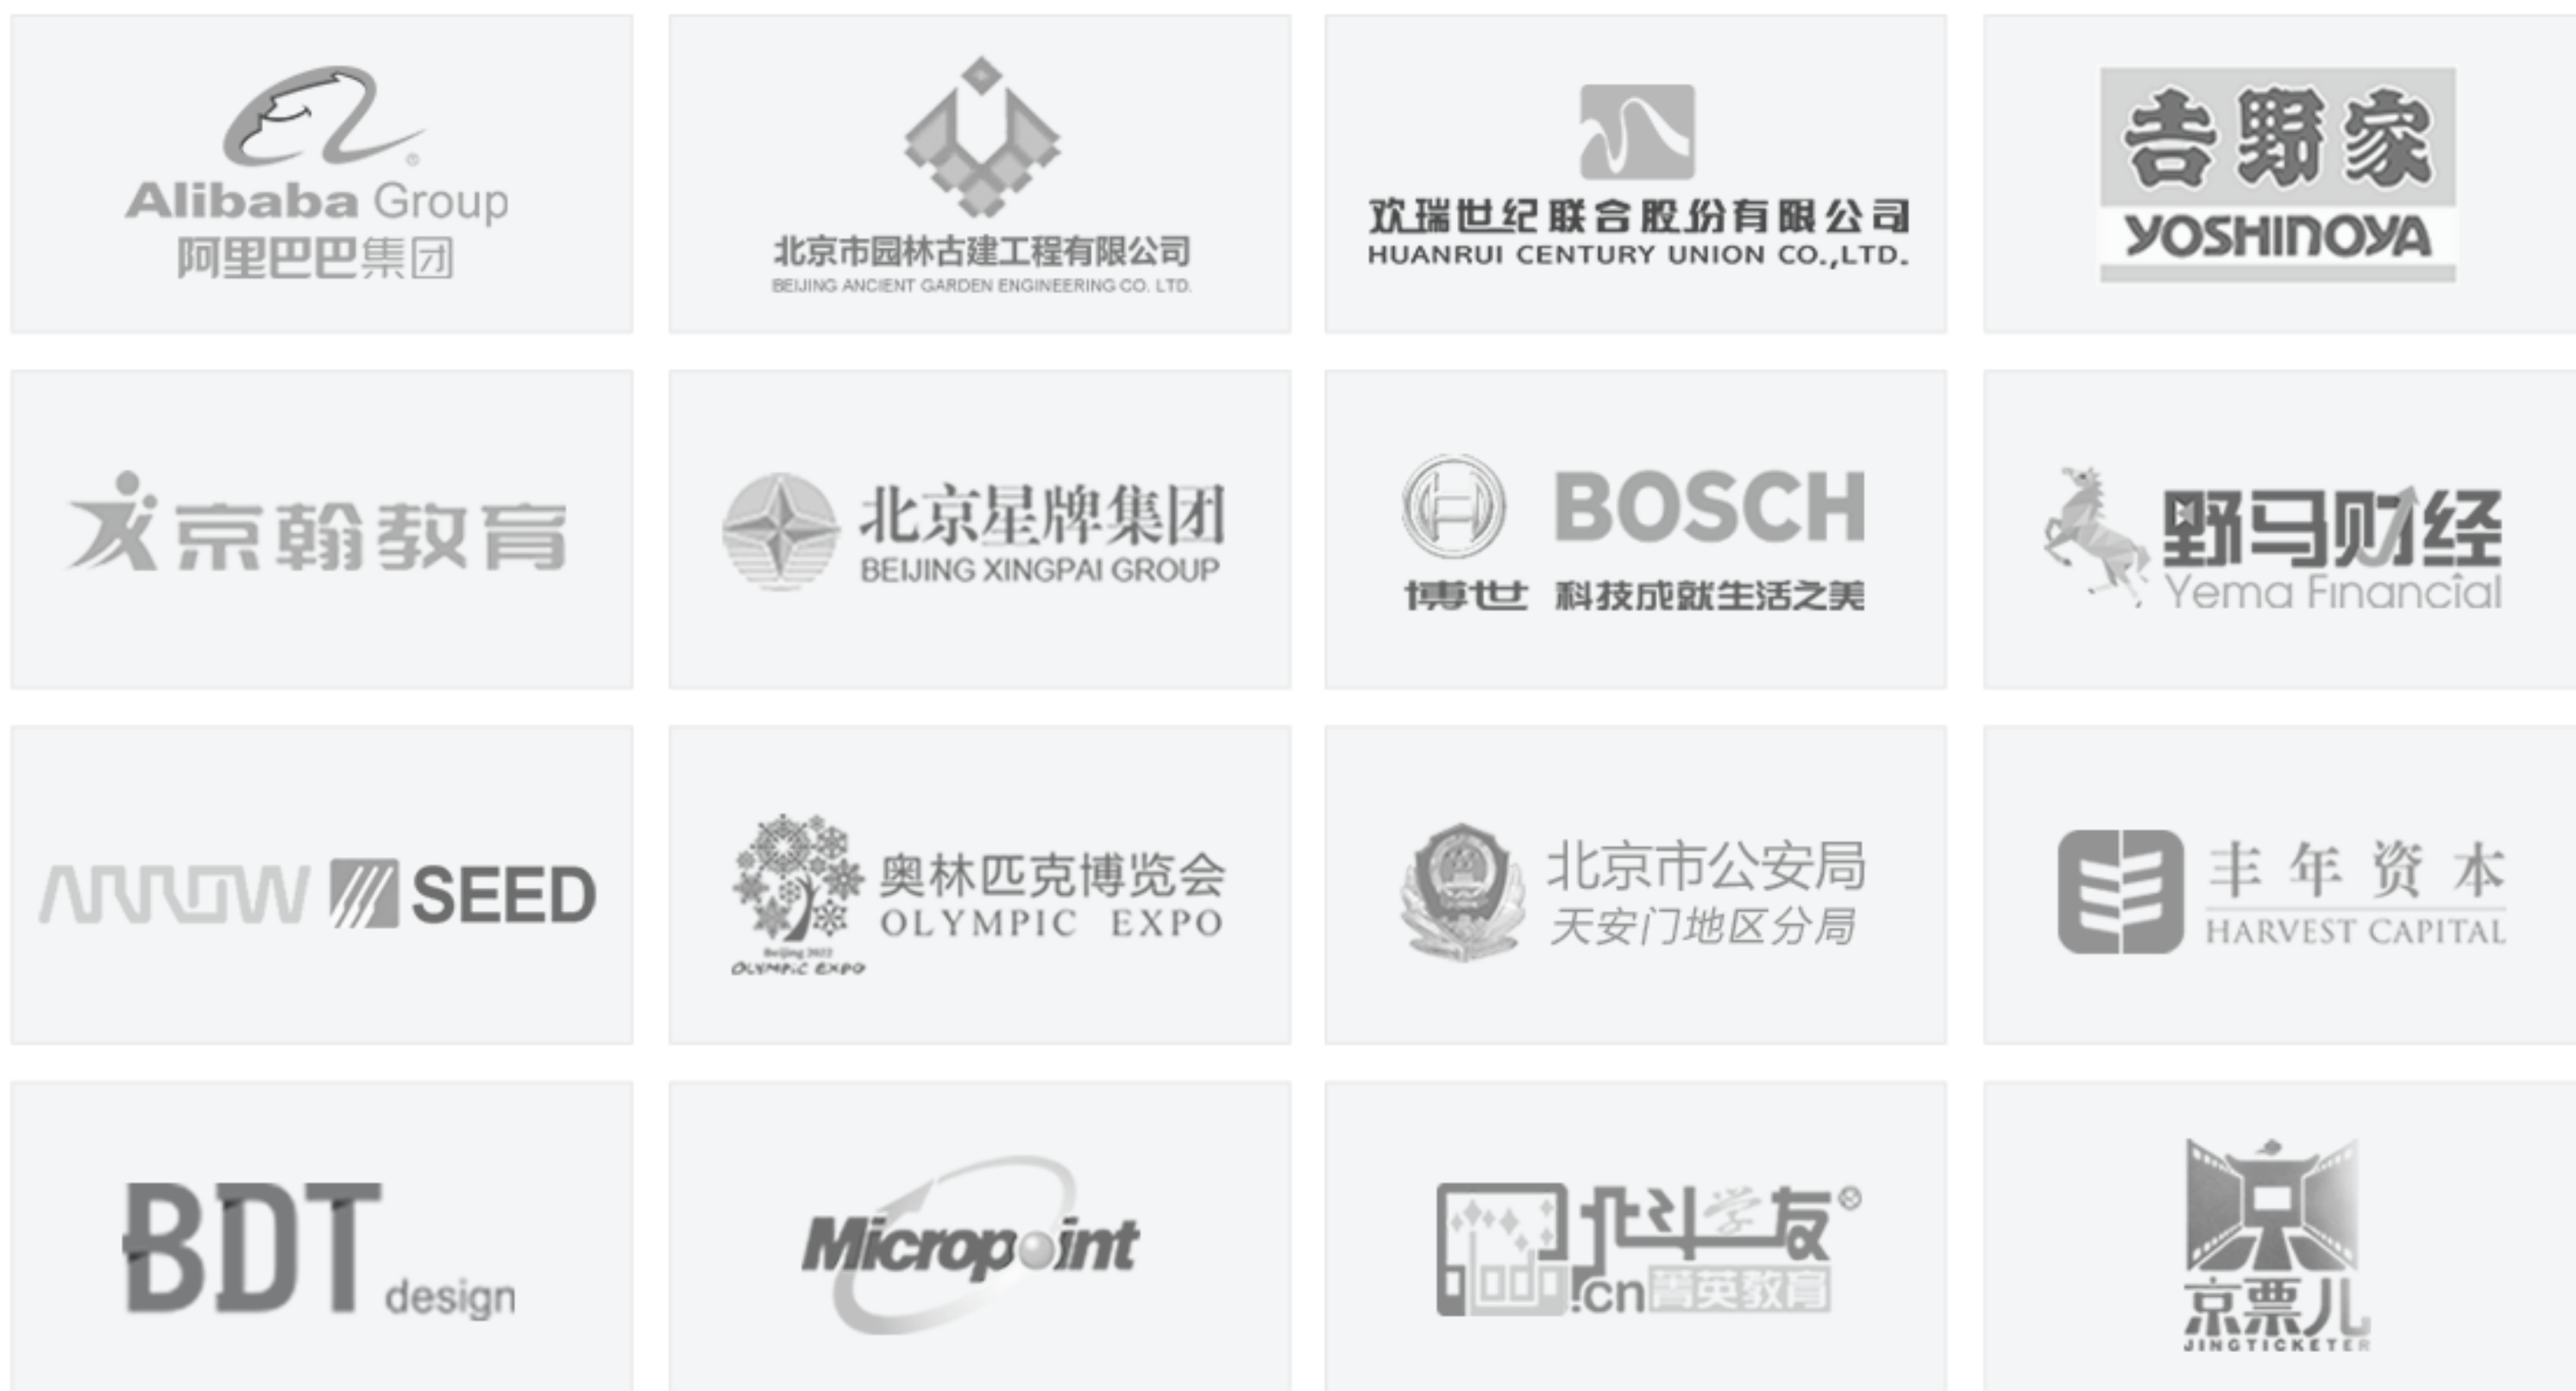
Alibaba Group
阿里巴巴集团

北京市园林古建工程有限公司
BEIJING ANCIENT GARDEN ENGINEERING CO. LTD.

欢瑞世纪联合股份有限公司
HUANRUI CENTURY UNION CO.,LTD.

吉野家
YOSHINOYA

京翰教育

北京星牌集团
BEIJING XINGPAI GROUP

BOSCH
博世 科技成就生活之美

野马财经
Yema Financial

ARROW SEED

奥林匹克博览会
OLYMPIC EXPO
Beijing 2022
OLYMPIC EXPO

北京市公安局
天安门地区分局

丰年资本
HARVEST CAPITAL

BDT design

Micropoint

北斗学友®
.cn 菁英教育

京票儿
JINGTICKETER